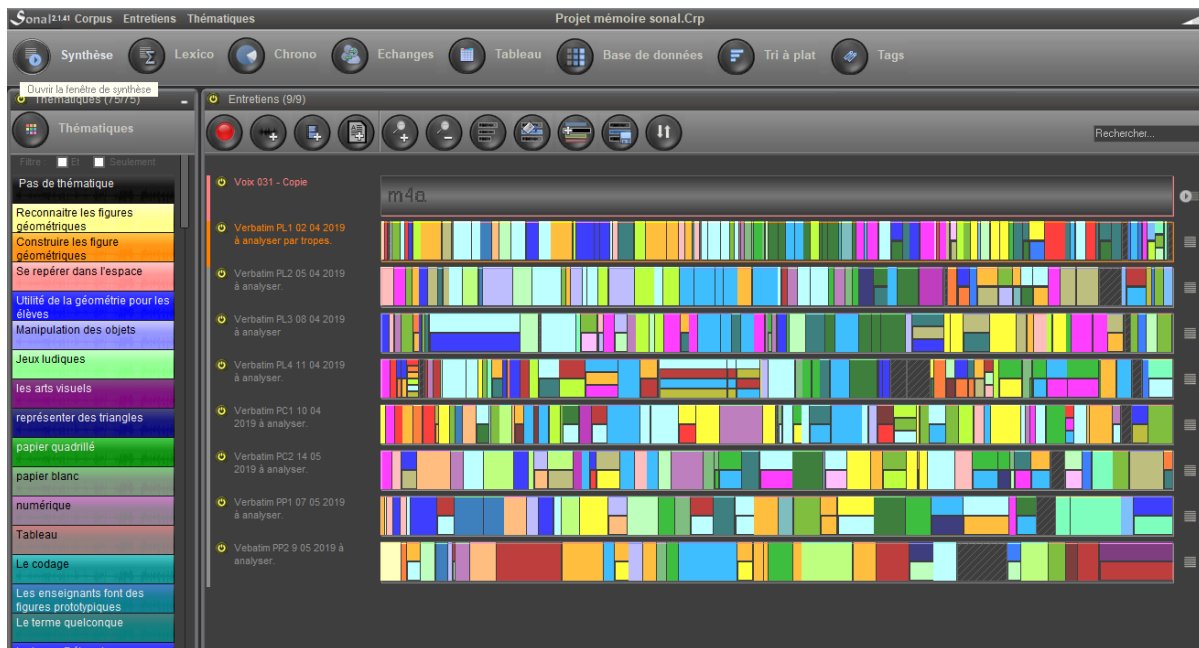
Sonal 2.1.41 Corpus Entretiens Thématiques

Projet mémoire sonal.Crp

Synthèse Lexico Chrono Echanges Tableau Base de données Tri à plat Tags

Ouvrir la fenêtre de synthèse

Thématiques (75/75)

Thématiques

Filtre : Et Seulement

Pas de thématique

Reconnaitre les figures géométriques

Construire les figure géométriques

Se repérer dans l'espace

Utilité de la géométrie pour les élèves

Manipulation des objets

Jeux ludiques

les arts visuels

représenter des triangles

papier quadrillé

papier blanc

numérique

Tableau

Le codage

Les enseignants font des figures prototypiques

Le terme quelconque

Entretiens (9/9)

Rechercher...

Voix 031 - Copie

m4a

Verbatim PL1 02 04 2019 à analyser par tropes.

Verbatim PL2 05 04 2019 à analyser.

Verbatim PL3 08 04 2019 à analyser

Verbatim PL4 11 04 2019 à analyser.

Verbatim PC1 10 04 2019 à analyser.

Verbatim PC2 14 05 2019 à analyser.

Verbatim PP1 07 05 2019 à analyser.

Vebatim PP2 9 05 2019 à analyser.